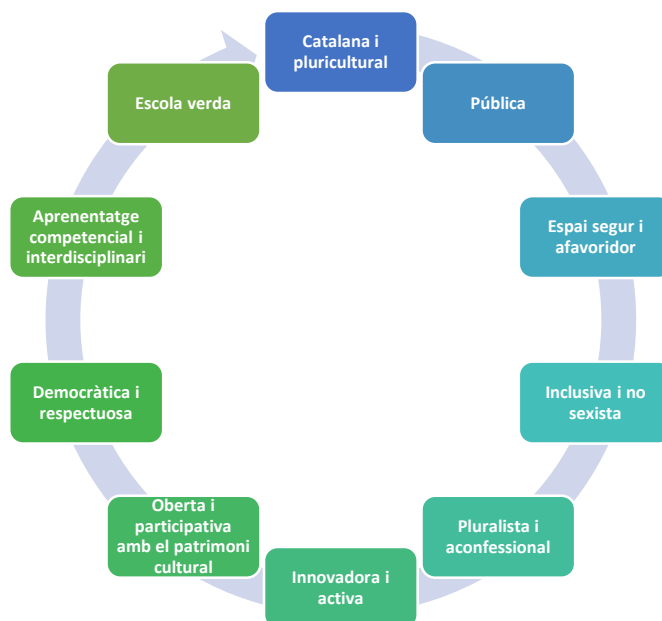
Catalana i pluricultural

Pública

Espai segur i afavoridor

Inclusiva i no sexista

Pluralista i aconfessional

Innovadora i activa

Oberta i participativa amb el patrimoni cultural

Democràtica i respectuosa

Aprenentatge competencial i interdisciplinari

Escola verda